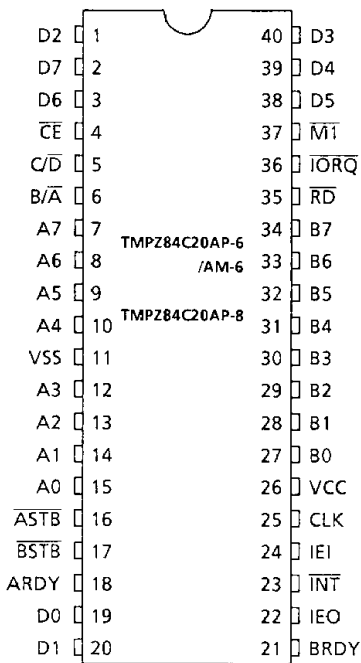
D2 1
D7 2
D6 3
$\overline{CE}$ 4
C/$\overline{D}$ 5
B/$\overline{A}$ 6
A7 7
A6 8
A5 9
A4 10
VSS 11
A3 12
A2 13
A1 14
A0 15
$\overline{ASTB}$ 16
$\overline{BSTB}$ 17
ARDY 18
D0 19
D1 20

TMPZ84C20AP-6
/AM-6
TMPZ84C20AP-8

40 D3
39 D4
38 D5
37 $\overline{M1}$
36 $\overline{IORQ}$
35 $\overline{RD}$
34 B7
33 B6
32 B5
31 B4
30 B3
29 B2
28 B1
27 B0
26 VCC
25 CLK
24 IEI
23 $\overline{INT}$
22 IEO
21 BRDY